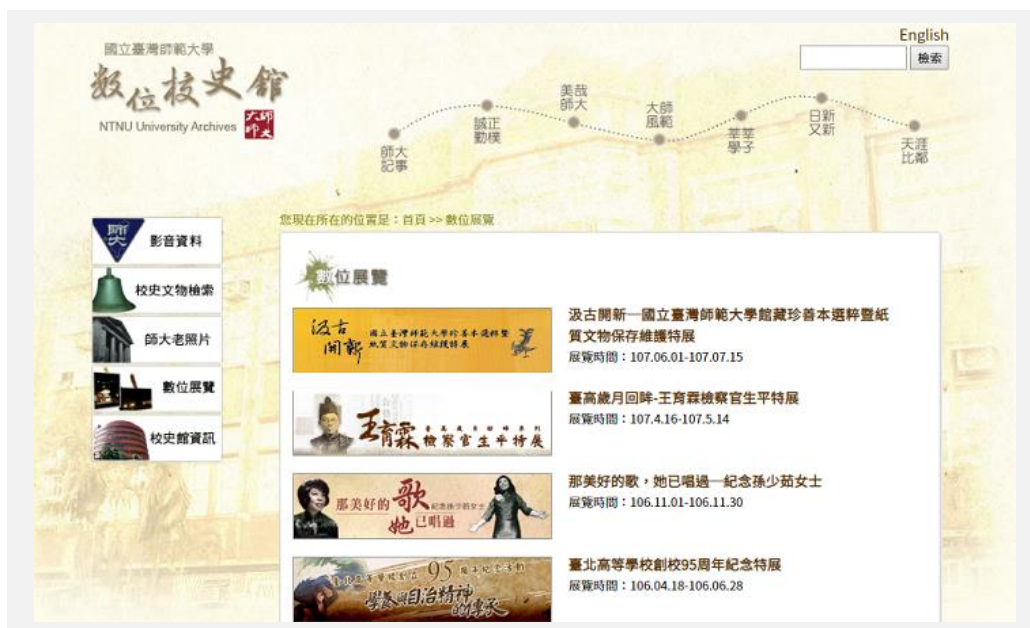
國立臺灣師範大學
數位校史館
NTNU University Archives
師大

English
檢索

師大記事
誠正勤樸
美哉師大
大師風範
莘莘學子
日新又新
天涯比鄰

影音資料
校史文物檢索
師大老照片
數位展覽
校史館資訊

您現在所在的位置是：首頁 >> 數位展覽

數位展覽

汲古開新
國立臺灣師範大學館藏珍善本選粹暨紙質文物保存維護特展

汲古開新—國立臺灣師範大學館藏珍善本選粹暨紙質文物保存維護特展
展覽時間：107.06.01-107.07.15

王育霖檢察官生平特展

臺高歲月回眸-王育霖檢察官生平特展
展覽時間：107.4.16-107.5.14

那美好的歌 她已唱過
紀念孫少茹女士

那美好的歌，她已唱過—紀念孫少茹女士
展覽時間：106.11.01-106.11.30

95
學養與自治精神

臺北高等學校創校95周年紀念特展
展覽時間：106.04.18-106.06.28